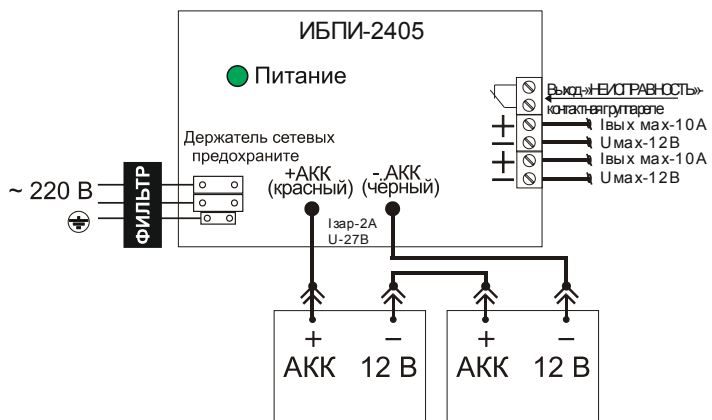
ИБПИ-2405

Питание

Выход «НЕИСПРАВНОСТЬ» контактная группа реле

+ Iвых max-10A

– Umax-12B

+ Iвых max-10A

– Umax-12B

Держатель сетевых предохраните

~ 220 В

ФИЛЬТР

+АКК (красный)

-.АКК (чёрный)

Iзар-2А

U-27В

+ АКК – 12 В

+ АКК – 12 В